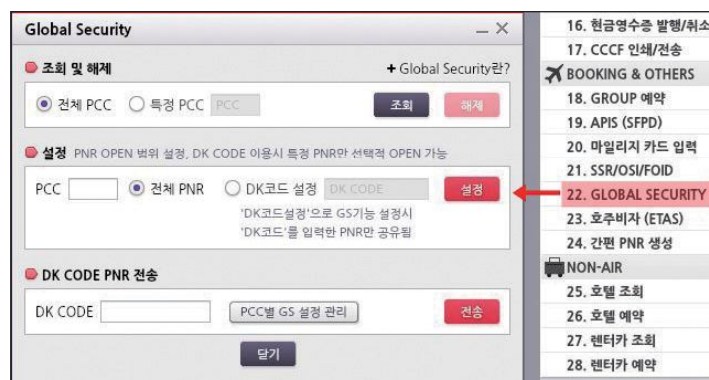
Global Security

조회 및 해제

+ Global Security란?

전체 PCC 특정 PCC PCC 조회 해제

설정 PNR OPEN 범위 설정, DK CODE 이용시 특정 PNR만 선택적 OPEN 가능

PCC 전체 PNR DK코드 설정 DK CODE 설정

'DK코드설정'으로 GS기능 설정시
'DK코드'를 입력한 PNR만 공유됨

DK CODE PNR 전송

DK CODE PCC별 GS 설정 관리 전송

닫기

16. 현금영수증 발행/취소
17. CCCF 인쇄/전송
BOOKING & OTHERS
18. GROUP 예약
19. APIS (SFPD)
20. 마일리지 카드 입력
21. SSR/OSI/FOID
22. GLOBAL SECURITY
23. 호주비자 (ETAS)
24. 간편 PNR 생성
NON-AIR
25. 호텔 조회
26. 호텔 예약
27. 렌터카 조회
28. 렌터카 예약